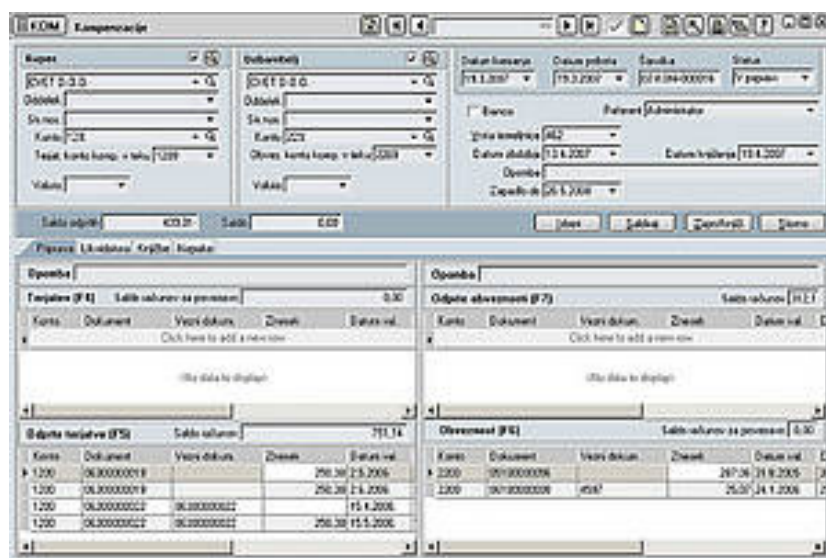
KDM Kompenzacije

Kupec
DIET D.O.O.
Oddelek
Str.nos
Konto 120
Terjat. konto komp. v teku 1209
Valuta

Dobavitelj
DIET D.O.O.
Oddelek
Str.nos
Konto 220
Obvez. konto komp. v teku 2209
Valuta

Datum kreiranja 19.3.2007
Datum prihoda 19.3.2007
Številka 02-KOM-000016
Status V pripravi

Banka
Referent Administrator
Vrsta kompenzacije A62
Datum obdobja 13.6.2007
Datum knjiženja 19.6.2007
Opomba
Zapadlo do 26.5.2006

Saldo odprtih 433,31
Saldo 0,00
Izbor
Shrani
Zaprto(6)
Storno

Priprava Ukvidacija Knjižbe Kopako

Opomba
Terjatve (F4) Saldo računov za prevzem 0,00
| Konto | Dokument | Vezni dokum. | Znesek | Datum val. |
|---|---|---|---|---|
Click here to add a new row
(No data to display)

Odprte terjatve (F5) Saldo računov 751,14
| Konto | Dokument | Vezni dokum. | Znesek | Datum val. |
|---|---|---|---|---|
| 1200 | 06.000000018 | | 250,38 | 2.5.2006 |
| 1200 | 06.000000019 | | 250,38 | 2.6.2006 |
| 1200 | 06.000000022 | 06.000000022 | | 15.6.2006 |
| 1200 | 06.000000022 | 06.000000022 | 250,38 | 15.5.2006 |

Opomba
Odprte obveznosti (F7) Saldo računov 317,7
| Konto | Dokument | Vezni dokum. | Znesek | Datum val. |
|---|---|---|---|---|
Click here to add a new row
(No data to display)

Obveznosti (F6) Saldo računov za prevzem 0,00
| Konto | Dokument | Vezni dokum. | Znesek | Datum val. |
|---|---|---|---|---|
| 2200 | 05100000006 | | 287,36 | 31.8.2005 |
| 2200 | 05100000008 | #597 | 29,37 | 24.1.2006 |